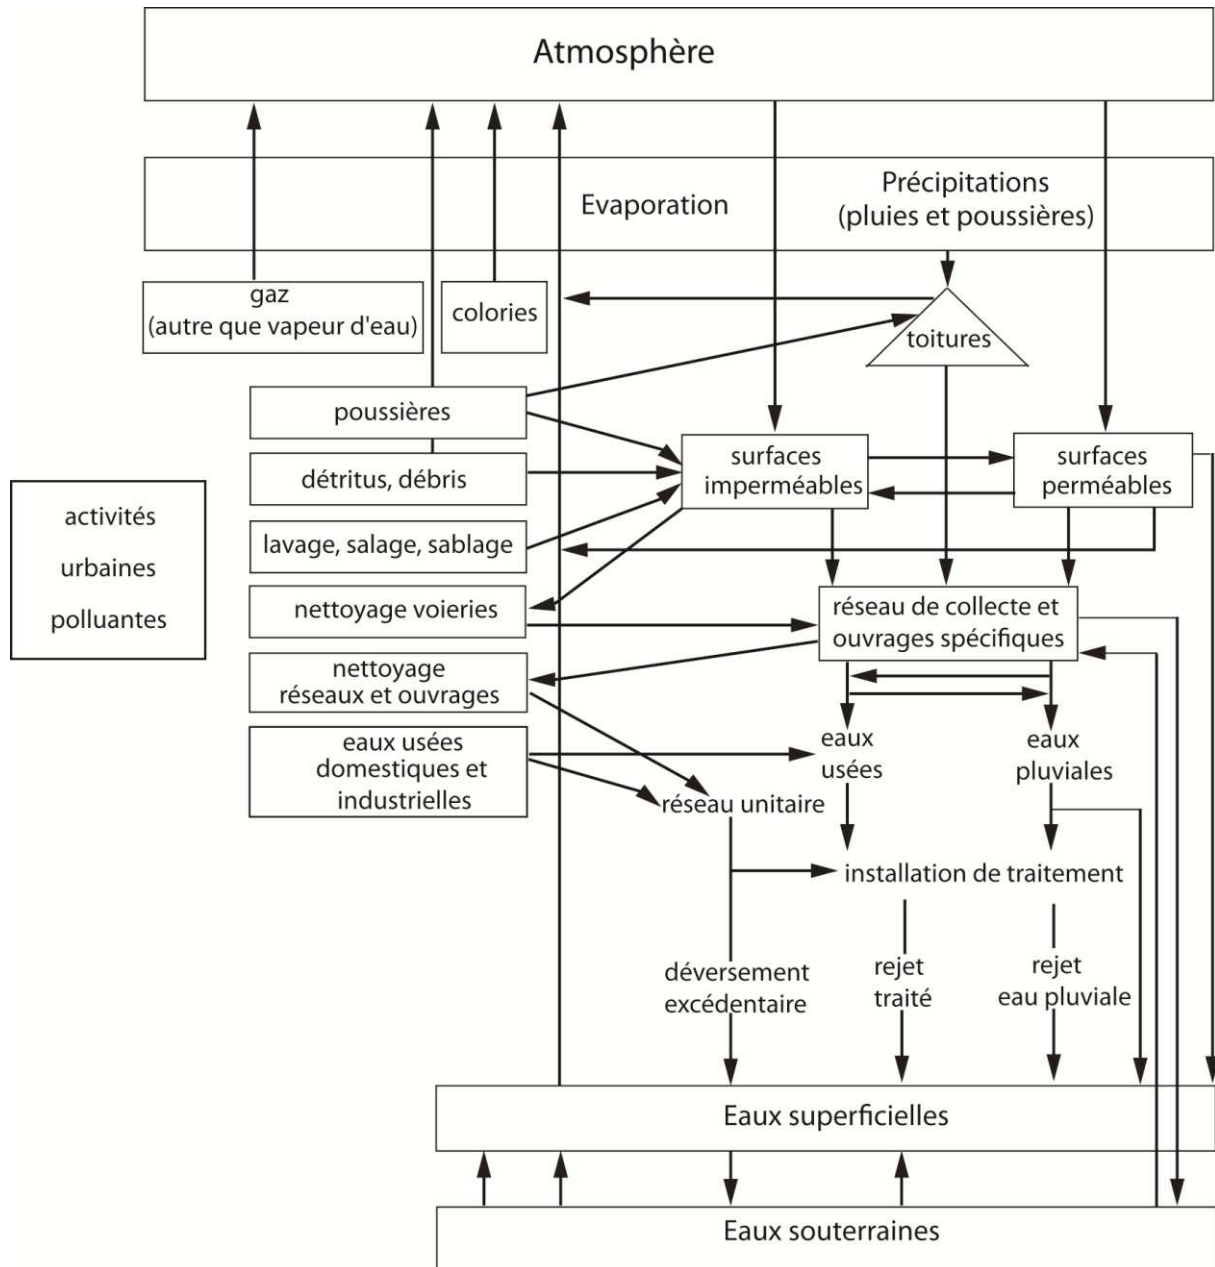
Atmosphère

Evaporation

Précipitations
(pluies et poussières)

gaz
(autre que vapeur d'eau)

colories

toitures

activités
urbaines
polluantes

poussières

détritus, débris

lavage, salage, sablage

nettoyage voieries

nettoyage
réseaux et ouvrages

eaux usées
domestiques et
industrielles

surfaces
imperméables

surfaces
perméables

réseau de collecte et
ouvrages spécifiques

eaux
usées

eaux
pluviales

réseau unitaire

installation de traitement

déversement
excédentaire

rejet
traité

rejet
eau pluviale

Eaux superficielles

Eaux souterraines